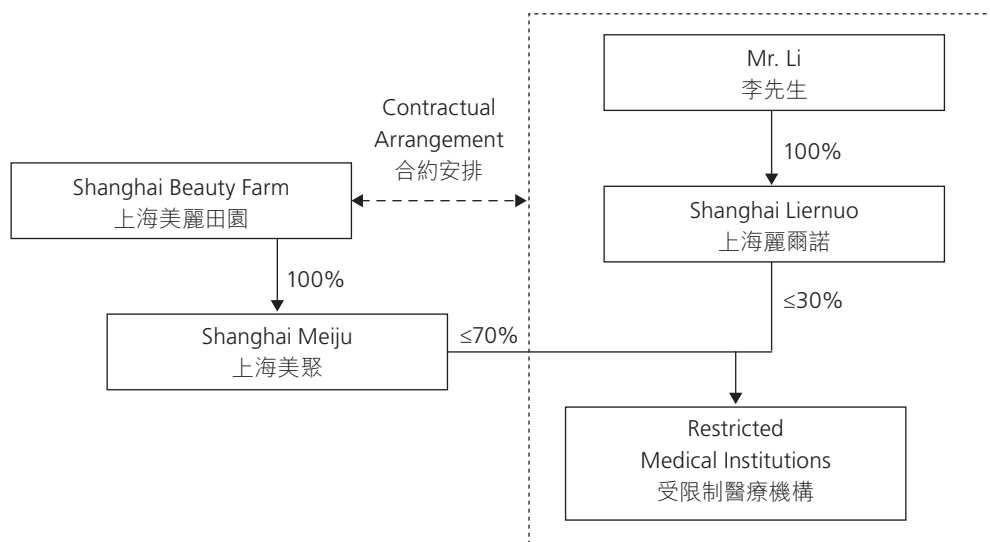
Mr. Li
李先生

Contractual Arrangement
合約安排

100%

Shanghai Beauty Farm
上海美麗田園

Shanghai Liernuo
上海麗爾諾

100%

≤30%

Shanghai Meiju
上海美聚

≤70%

Restricted Medical Institutions
受限制醫療機構